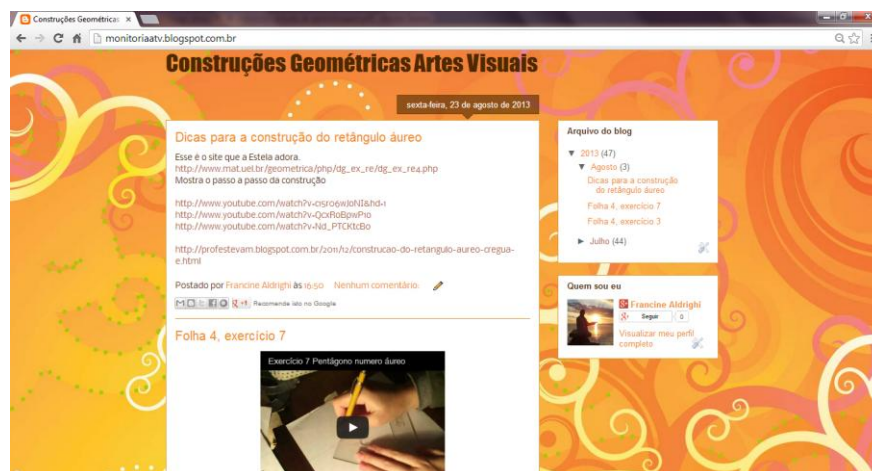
Construções Geométrica ×

monitoriaatv.blogspot.com.br

Construções Geométricas Artes Visuais

sexta-feira, 23 de agosto de 2013

Dicas para a construção do retângulo áureo

Esse é o site que a Estela adora.
http://www.mat.uel.br/geometrica/php/dg_ex_re/dg_ex_re4.php
Mostra o passo a passo da construção

http://www.youtube.com/watch?v=05r06wJoNI&hd=1
http://www.youtube.com/watch?v=QcxRoBpwP10
http://www.youtube.com/watch?v=Nd_PTCKtcBo

http://profestevam.blogspot.com.br/2011/12/construcao-do-retangulo-aureo-cregua-e.html

Postado por Francine Aldrighi às 16:50 Nenhum comentário:

Recomende isto no Google

Folha 4, exercício 7

Exercício 7 Pentágono numero áureo

Arquivo do blog

▼ 2013 (47)
▼ Agosto (3)
Dicas para a construção do retângulo áureo
Folha 4, exercício 7
Folha 4, exercício 3
► Julho (44)

Quem sou eu

Francine Aldrighi
Seguir 0
Visualizar meu perfil completo